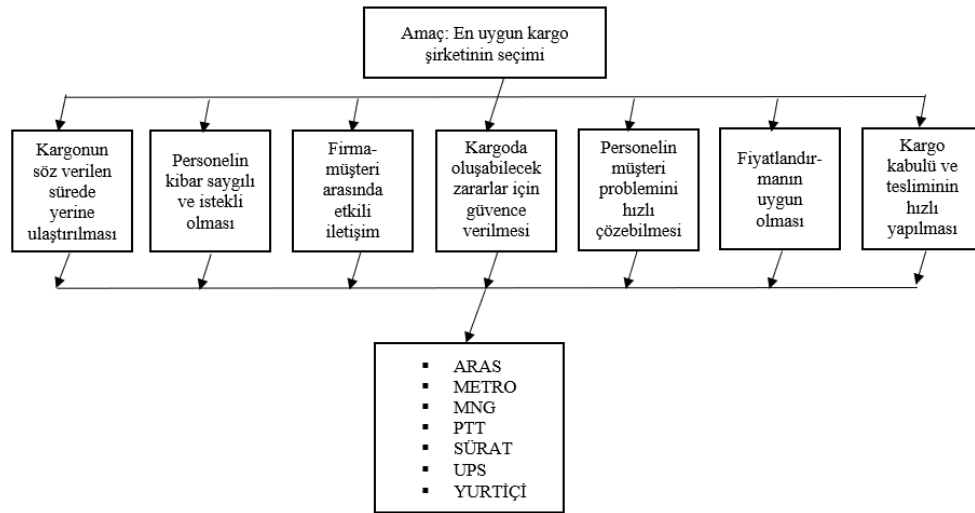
Amaç: En uygun kargo şirketinin seçimi

Kargonun söz verilen sürede yerine ulaştırılması

Personelin kibar saygılı ve istekli olması

Firma-müşteri arasında etkili iletişim

Kargoda oluşabilecek zararlar için güvence verilmesi

Personelin müşteri problemini hızlı çözebilmesi

Fiyatlandır-manın uygun olması

Kargo kabulü ve tesliminin hızlı yapılması

- ARAS
- METRO
- MNG
- PTT
- SÜRAT
- UPS
- YURTİÇİ